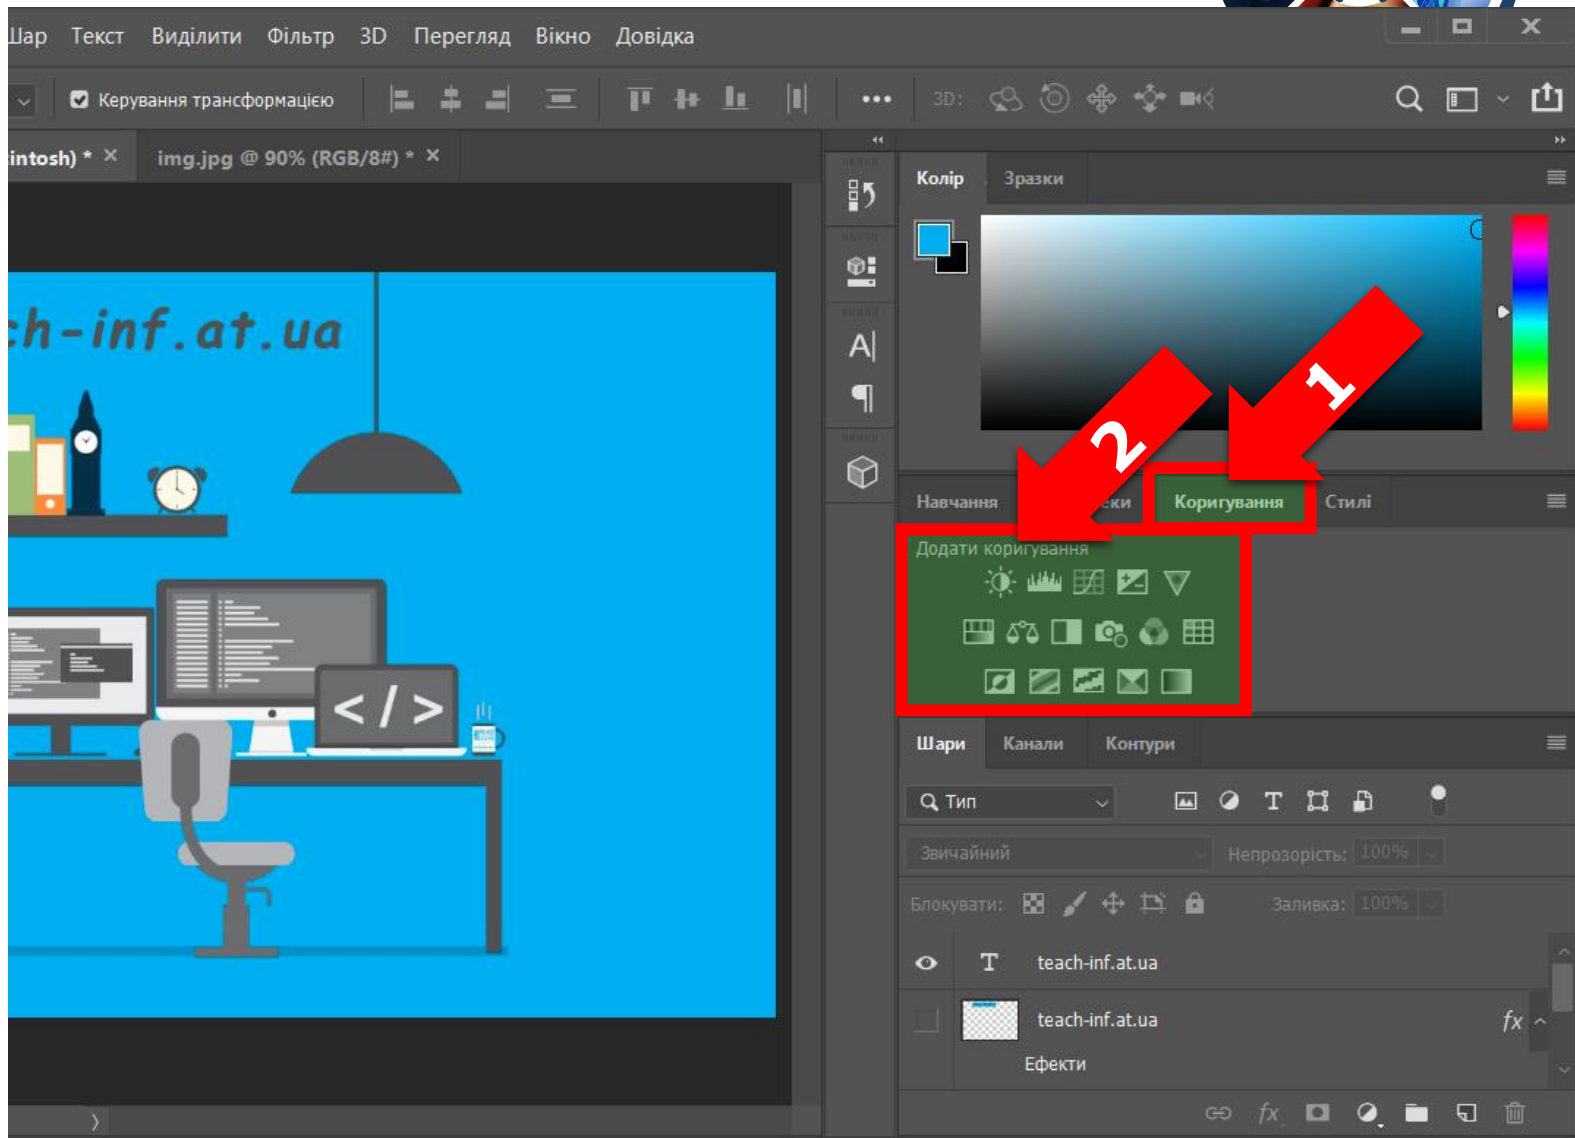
Шар Текст Виділити Фільтр 3D Перегляд Вікно Довідка

Керування трансформацією

3D:

intosh) * ×   img.jpg @ 90% (RGB/8#) * ×

ch-inf.at.ua

</>

Колір   Зразки

2

1

Навчання   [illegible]ки   Коригування   Стилі

Додати коригування

Шари   Канали   Контури

Тип

Звичайний   Непрозорість: 100%

Блокувати:   Заливка: 100%

teach-inf.at.ua

teach-inf.at.ua   fx

Ефекти